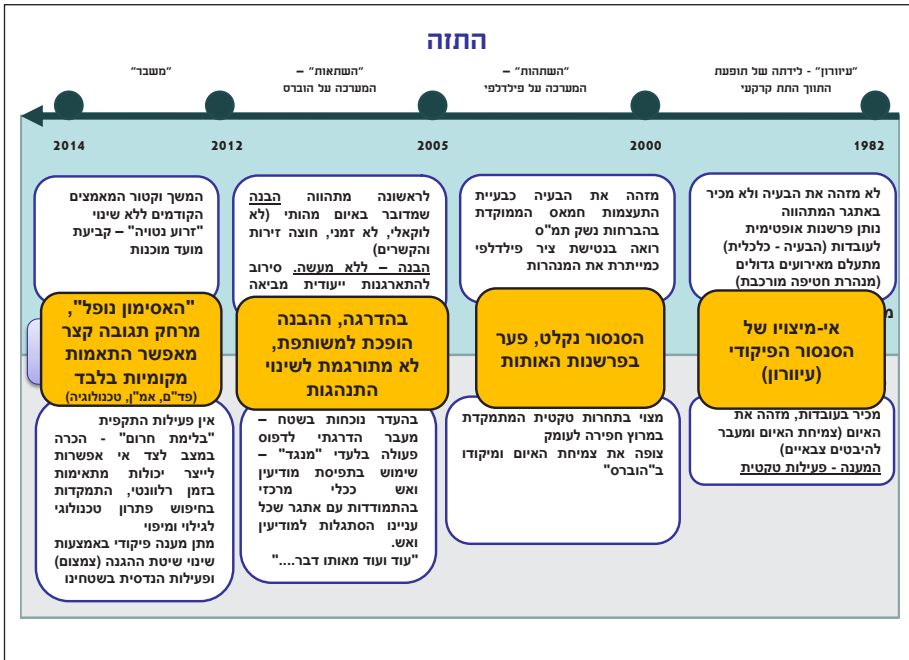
התזה

"עיוורון" - לידה של תופעת התווך התת קרקעי
"השתהות" – המערכה על פילדלפי
"השתאות" – המערכה על הוברס
"משבר"

1982
2000
2005
2012
2014

לא מזהה את הבעיה ולא מכיר באתגר המתהווה
נותן פרשנות אופטימית לעובדות (הבעיה - כלכלית) מתעלם מאירועים גדולים (מנהרת חטיפה מורכבת)

מזהה את הבעיה כבעיית התעצמות חמאס הממוקדת בהברחות נשק תמ"ס
רואה בנטישת ציר פילדלפי כמייתרת את המנהרות

לראשונה מתהווה הבנה שמדובר באיום מהותי (לא לוקאלי, לא זמני, חוצה זירות והקשרים)
הבנה – ללא מעשה. סירוב להתארגנות ייעודית מביאה

המשך וקטור המאמצים הקודמים ללא שינוי "זרוע נטויה" – קביעת מועד מוכנות

אי-מיצויו של הסנסור הפיקודי (עיוורון)

הסנסור נקלט, פער בפרשנות האותות

בהדרגה, ההבנה הופכת למשותפת, לא מתורגמת לשינוי התנהגות

"האסימון נופל", מרחק תגובה קצר מאפשר התאמות מקומיות בלבד (פד"ם, אמ"ן, טכנולוגיה)

מ

מכיר בעובדות, מזהה את האיום (צמיחת האיום ומעבר להיבטים צבאיים)
המענה - פעילות טקטית

מצוי בתחרות טקטית המתמקדת במרוץ חפירה לעומק
צופה את צמיחת האיום ומיקודו ב"הוברס"

בהעדר נוכחות בשטח – מעבר הדרגתי לדפוס פעולה בלעדי "מגדר" – שימוש בתפיסת מודיעין ואש ככלי מרכזי בהתמודדות עם אתגר שכל עניינו הסתגלות למודיעין ואש.
"עוד ועוד מאותו דבר...."

אין פעילות התקפית "בלימת חרום" - הכרה במצב לצד אי אפשרות לייצר יכולות מתאימות בזמן רלוונטי, התמקדות בחיפוש פתרון טכנולוגי לגילוי ומיפוי
מתן מענה פיקודי באמצעות שינוי שיטת ההגנה (צמצום) ופעילות הנדסית בשטחינו